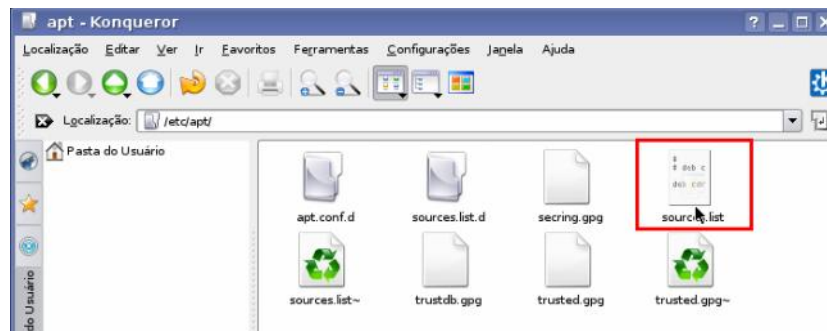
apt - Konqueror

Localização Editar Ver Ir Favoritos Ferramentas Configurações Janela Ajuda

Localização: /etc/apt/

Pasta do Usuário

do Usuário

# deb c
deb cdr

apt.conf.d sources.list.d secring.gpg sources.list

sources.list~ trustdb.gpg trusted.gpg trusted.gpg~